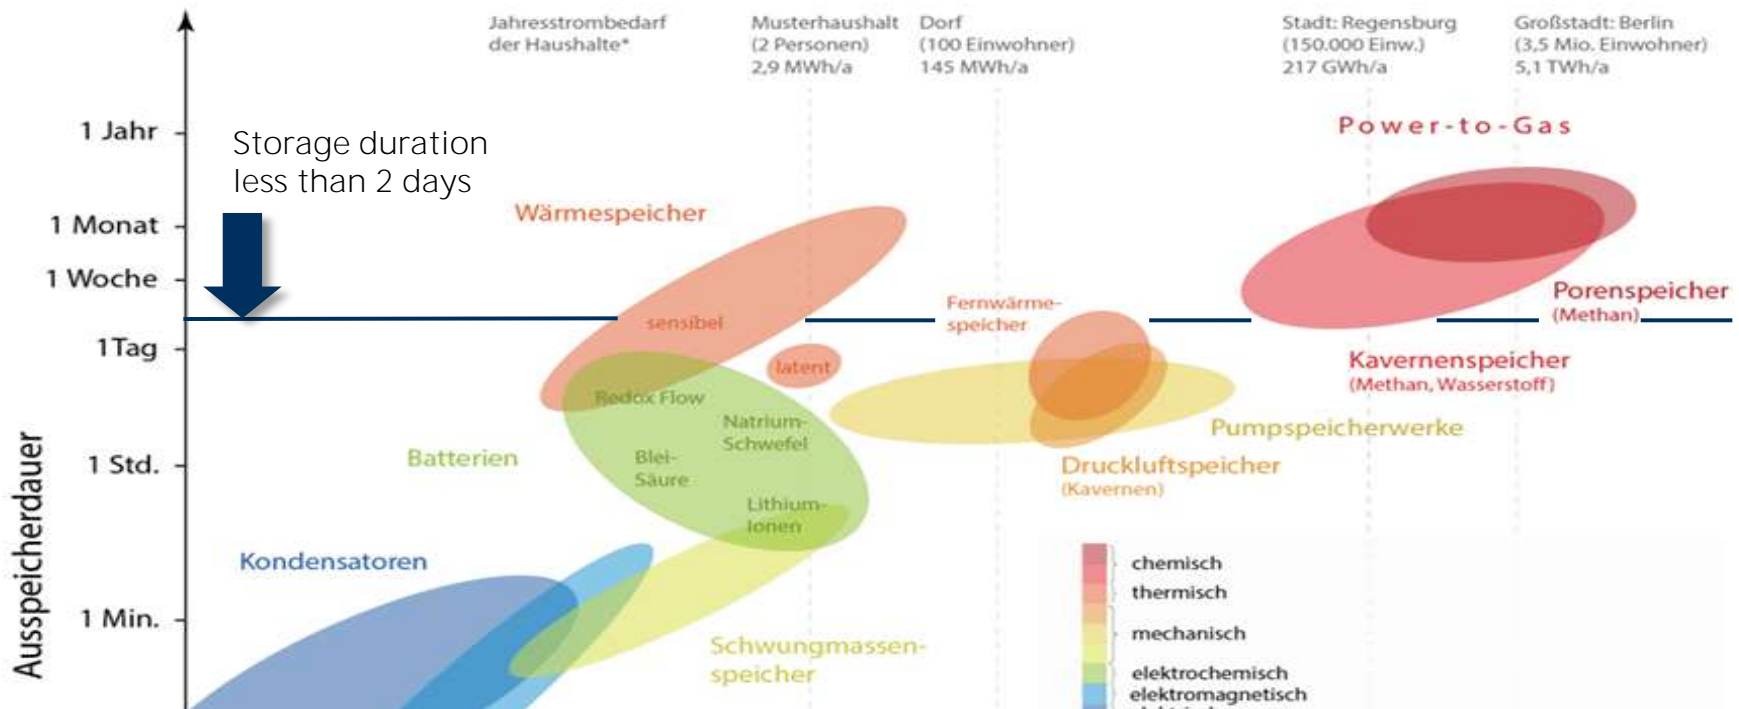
Jahresstrombedarf der Haushalte*

Musterhaushalt (2 Personen) 2,9 MWh/a

Dorf (100 Einwohner) 145 MWh/a

Stadt: Regensburg (150.000 Einw.) 217 GWh/a

Großstadt: Berlin (3,5 Mio. Einwohner) 5,1 TWh/a

1 Jahr

Storage duration less than 2 days

Power-to-Gas

1 Monat

Wärmespeicher

1 Woche

Porenspeicher (Methan)

Fernwärmespeicher

sensibel

1Tag

latent

Kavernenspeicher (Methan, Wasserstoff)

Redox Flow

Natrium-Schwefel

Pumpspeicherwerke

Batterien

Blei-Säure

1 Std.

Druckluftspeicher (Kavernen)

Lithium-Ionen

Ausspeicherdauer

Kondensatoren

chemisch

thermisch

1 Min.

mechanisch

Schwungmassenspeicher

elektrochemisch

elektromagnetisch